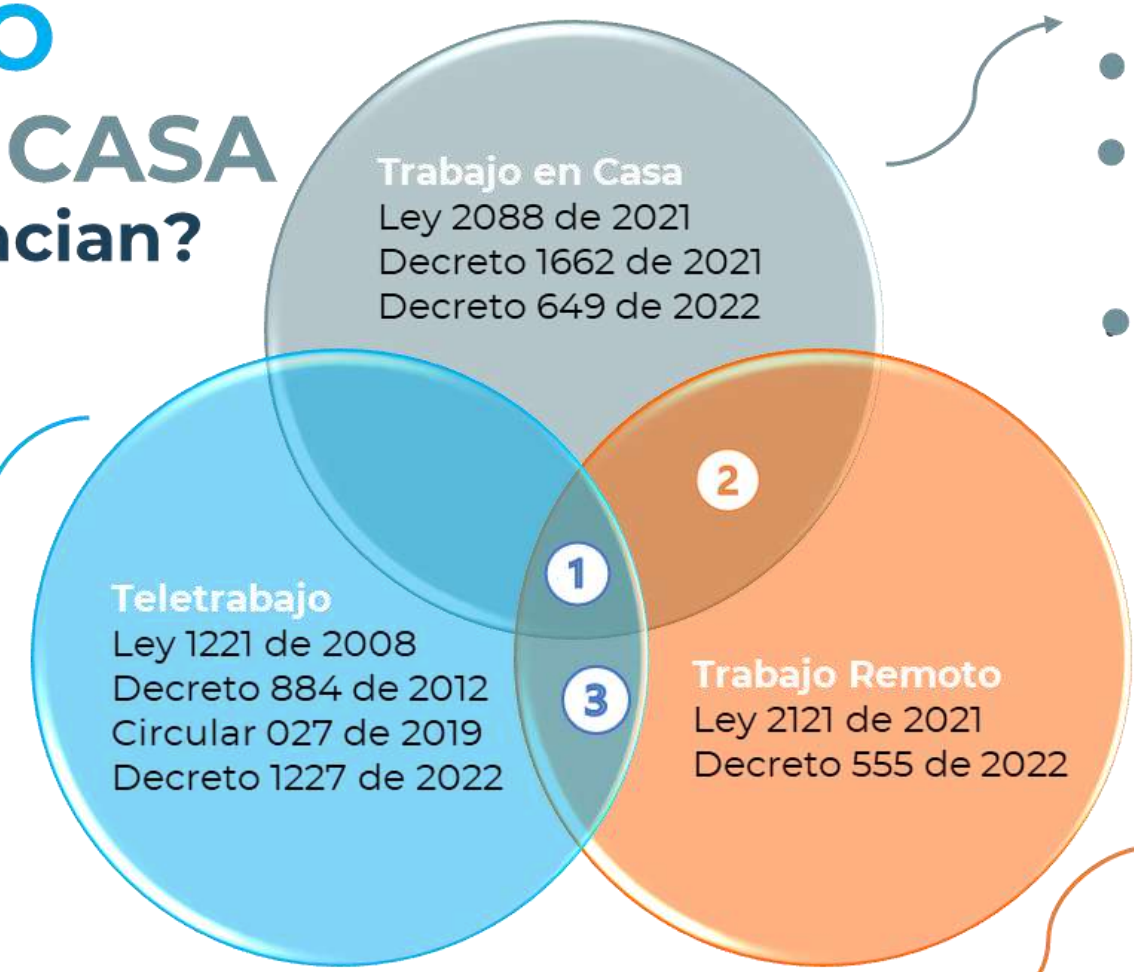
O
CASA
ncian?

Trabajo en Casa
Ley 2088 de 2021
Decreto 1662 de 2021
Decreto 649 de 2022

2

1

Teletrabajo
Ley 1221 de 2008
Decreto 884 de 2012
Circular 027 de 2019
Decreto 1227 de 2022

3

Trabajo Remoto
Ley 2121 de 2021
Decreto 555 de 2022